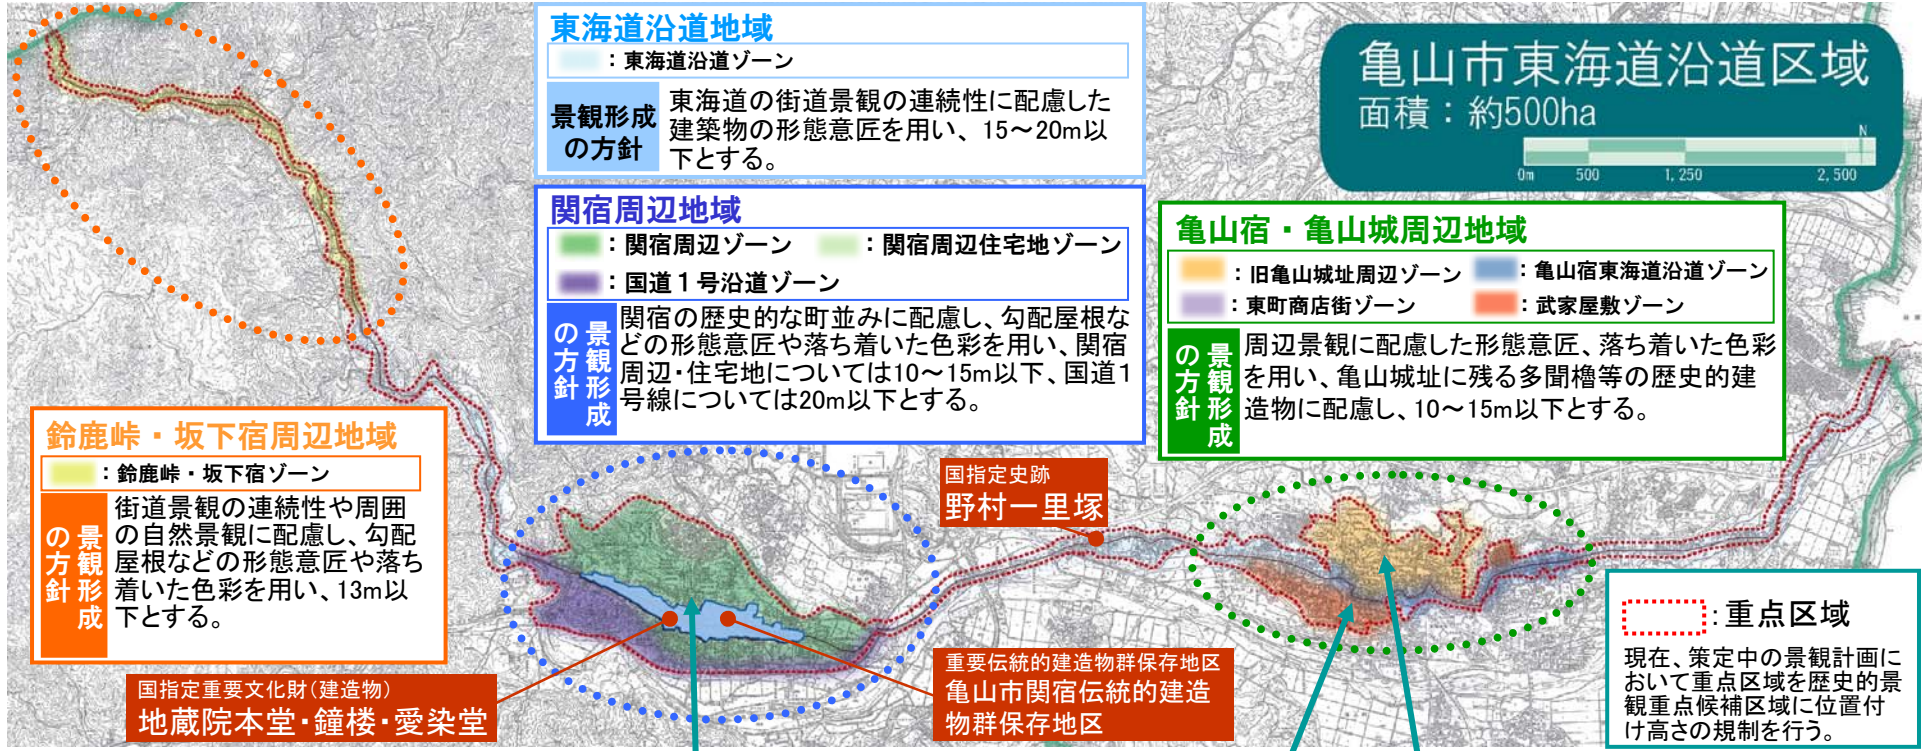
東海道沿道地域
：東海道沿道ゾーン
景観形成の方針
東海道の街道景観の連続性に配慮した建築物の形態意匠を用い、15～20m以下とする。

亀山市東海道沿道区域
面積：約500ha
0m 500 1,250 2,500
N

関宿周辺地域
：関宿周辺ゾーン ：関宿周辺住宅地ゾーン
：国道１号沿道ゾーン
景観形成の方針
関宿の歴史的な町並みに配慮し、勾配屋根などの形態意匠や落ち着いた色彩を用い、関宿周辺・住宅地については10～15m以下、国道1号線については20m以下とする。

亀山宿・亀山城周辺地域
：旧亀山城址周辺ゾーン ：亀山宿東海道沿道ゾーン
：東町商店街ゾーン ：武家屋敷ゾーン
景観形成の方針
周辺景観に配慮した形態意匠、落ち着いた色彩を用い、亀山城址に残る多聞櫓等の歴史的建造物に配慮し、10～15m以下とする。

鈴鹿峠・坂下宿周辺地域
：鈴鹿峠・坂下宿ゾーン
景観形成の方針
街道景観の連続性や周囲の自然景観に配慮し、勾配屋根などの形態意匠や落ち着いた色彩を用い、13m以下とする。

国指定史跡
野村一里塚

国指定重要文化財（建造物）
地蔵院本堂･鐘楼･愛染堂

重要伝統的建造物群保存地区
亀山市関宿伝統的建造物群保存地区

：重点区域
現在、策定中の景観計画において重点区域を歴史的景観重点候補区域に位置付け高さの規制を行う。